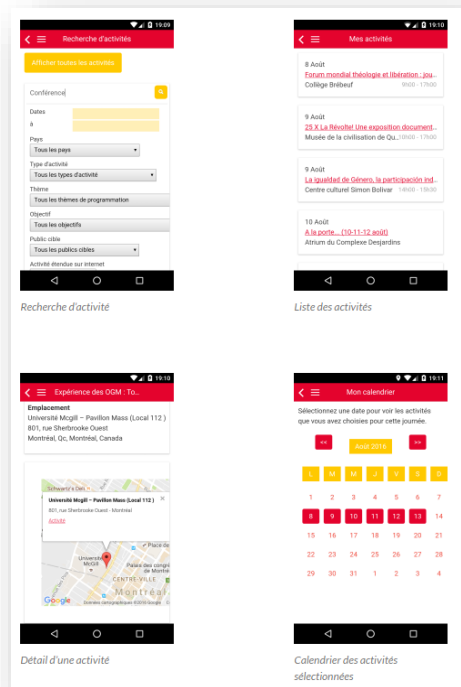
19:09

Recherche d'activités

Afficher toutes les activités

Conférence

Dates

à

Pays

Tous les pays

Type d'activité

Tous les types d'activité

Thème

Tous les thèmes de programmation

Objectif

Tous les objectifs

Public cible

Tous les publics cibles

Activité étendue sur internet

Recherche d'activité

19:10

Mes activités

8 Août

Forum mondial théologie et libération : jou...

Collège Brébeuf 9h00 - 17h00

9 Août

25 X La Révolte! Une exposition document...

Musée de la civilisation de Qu... 10h00 - 17h00

9 Août

La igualdad de Género, la participación ind...

Centre culturel Simon Bolivar 14h00 - 15h30

10 Août

A la porte... (10-11-12 août)

Atrium du Complexe Desjardins

Liste des activités

19:10

Expérience des OGM : To...

Emplacement

Université Mcgill – Pavillon Mass (Local 112 )

801, rue Sherbrooke Ouest

Montréal, Qc, Montréal, Canada

Université Mcgill – Pavillon Mass (Local 112 )

801, rue Sherbrooke Ouest - Montréal

Activité

Schwartz's Deli

Université McGill

Place de

Palais des congrès de Montréal

CENTRE-VILLE

Montréal

Google

Données cartographiques ©2016 Google

Détail d'une activité

19:11

Mon calendrier

Sélectionnez une date pour voir les activités que vous avez choisies pour cette journée.

<<

Août 2016

>>

| L | M | M | J | V | S | D |
|---|---|---|---|---|---|---|
| 1 | 2 | 3 | 4 | 5 | 6 | 7 |
| 8 | 9 | 10 | 11 | 12 | 13 | 14 |
| 15 | 16 | 17 | 18 | 19 | 20 | 21 |
| 22 | 23 | 24 | 25 | 26 | 27 | 28 |
| 29 | 30 | 31 | 1 | 2 | 3 | 4 |

Calendrier des activités sélectionnées